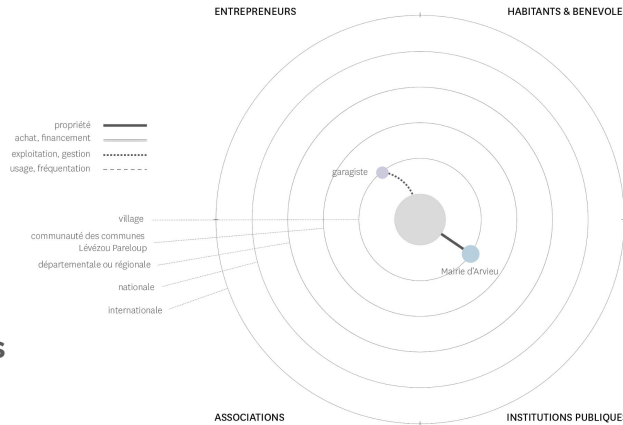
ENTREPRENEURS

HABITANTS & BENEVOLE

propriété
achat, financement
exploitation, gestion
usage, fréquentation

garagiste

village
communauté des communes Lévézou Pareloup
départementale ou régionale
nationale
internationale

Mairie d'Arvieu

s

ASSOCIATIONS

INSTITUTIONS PUBLIQUE